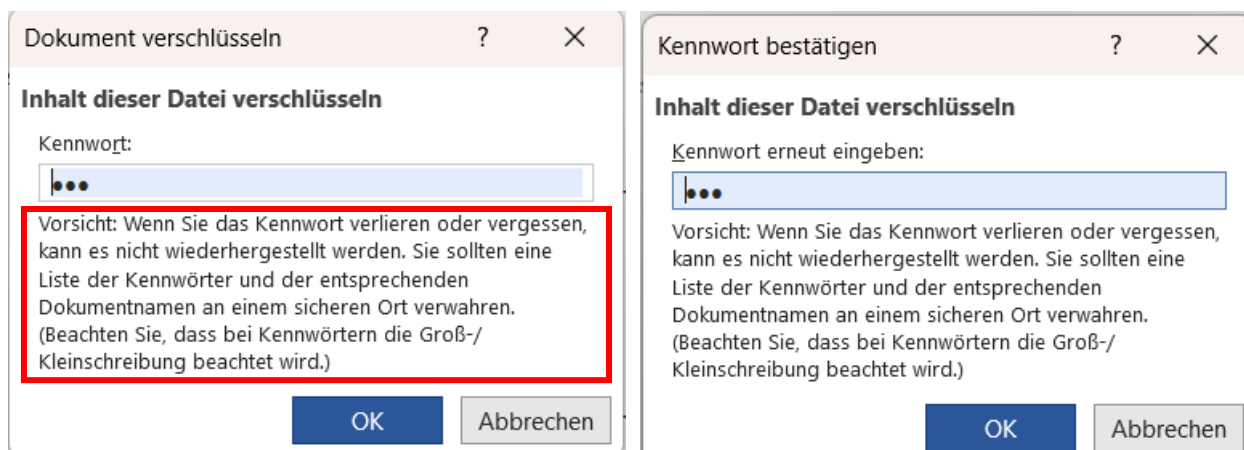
Dokument verschlüsseln ? ×

Inhalt dieser Datei verschlüsseln

Kennwort:

•••

Vorsicht: Wenn Sie das Kennwort verlieren oder vergessen, kann es nicht wiederhergestellt werden. Sie sollten eine Liste der Kennwörter und der entsprechenden Dokumentnamen an einem sicheren Ort verwahren. (Beachten Sie, dass bei Kennwörtern die Groß-/ Kleinschreibung beachtet wird.)

OK Abbrechen

Kennwort bestätigen ? ×

Inhalt dieser Datei verschlüsseln

Kennwort erneut eingeben:

•••

Vorsicht: Wenn Sie das Kennwort verlieren oder vergessen, kann es nicht wiederhergestellt werden. Sie sollten eine Liste der Kennwörter und der entsprechenden Dokumentnamen an einem sicheren Ort verwahren. (Beachten Sie, dass bei Kennwörtern die Groß-/ Kleinschreibung beachtet wird.)

OK Abbrechen